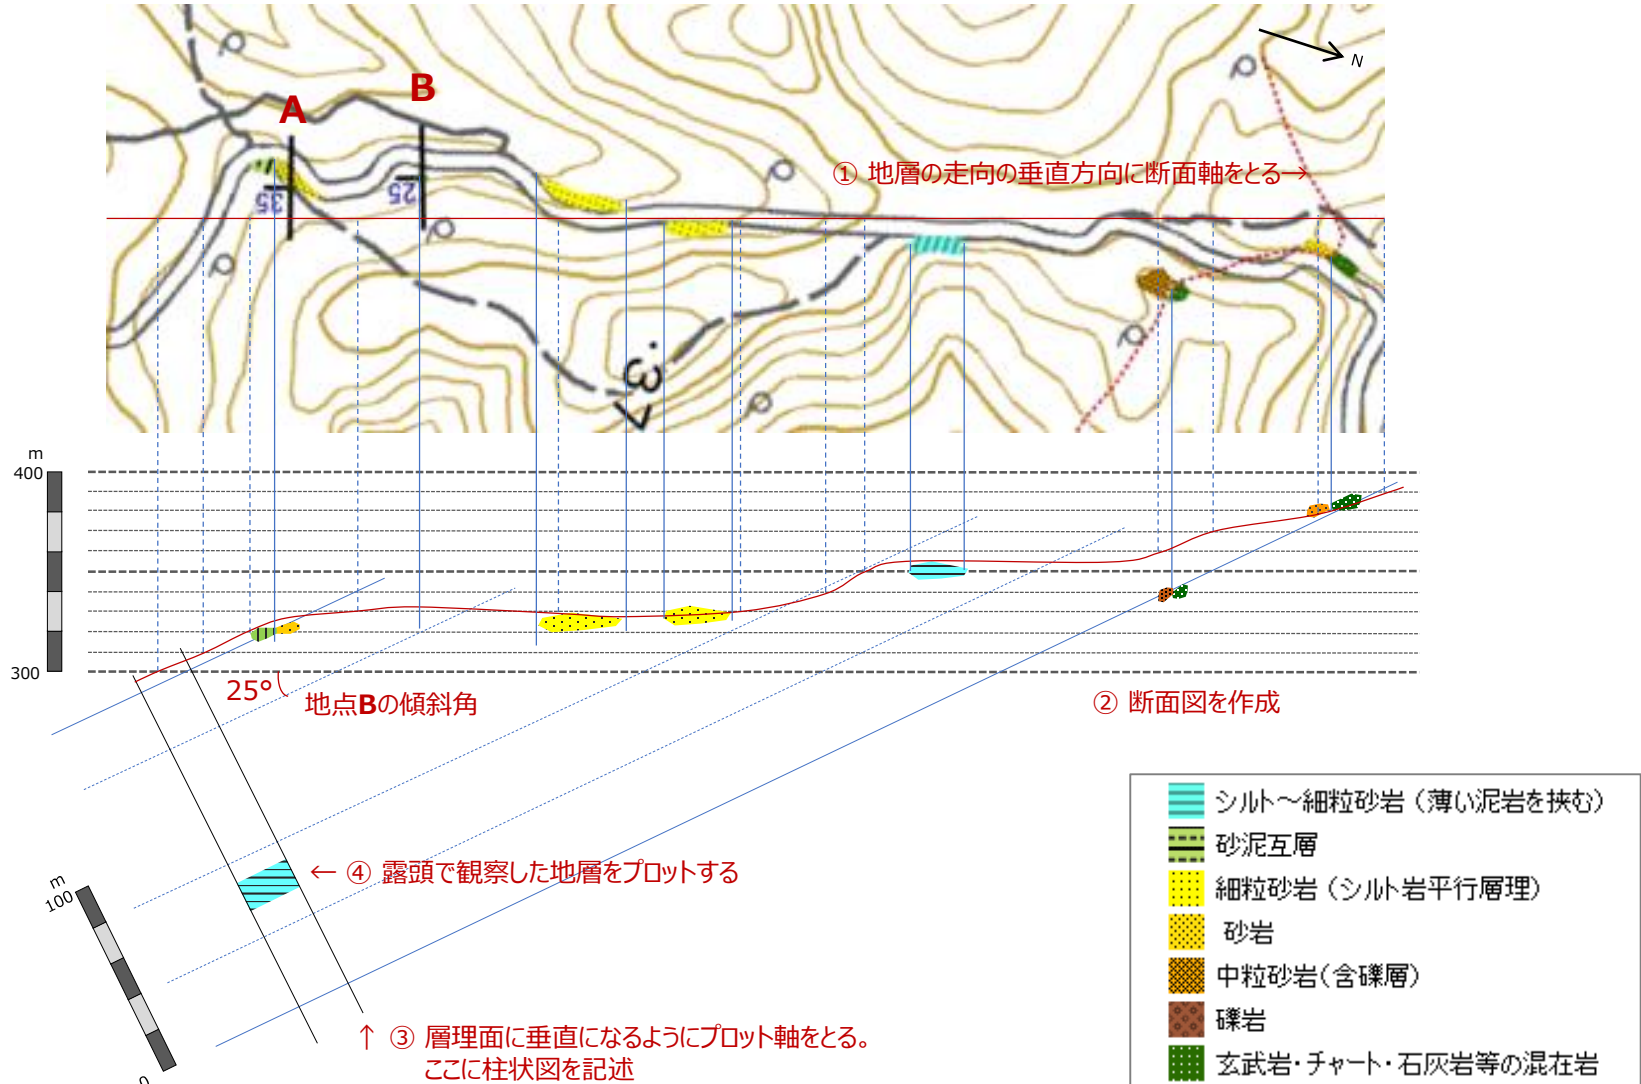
N

A

B

35

25

① 地層の走向の垂直方向に断面軸をとる→

m
400

300

25°

地点Bの傾斜角

② 断面図を作成

← ④ 露頭で観察した地層をプロットする

m
100

0

↑ ③ 層理面に垂直になるようにプロット軸をとる。
ここに柱状図を記述

シルト～細粒砂岩（薄い泥岩を挟む）
砂泥互層
細粒砂岩（シルト岩平行層理）
砂岩
中粒砂岩(含礫層)
礫岩
玄武岩・チャート・石灰岩等の混在岩